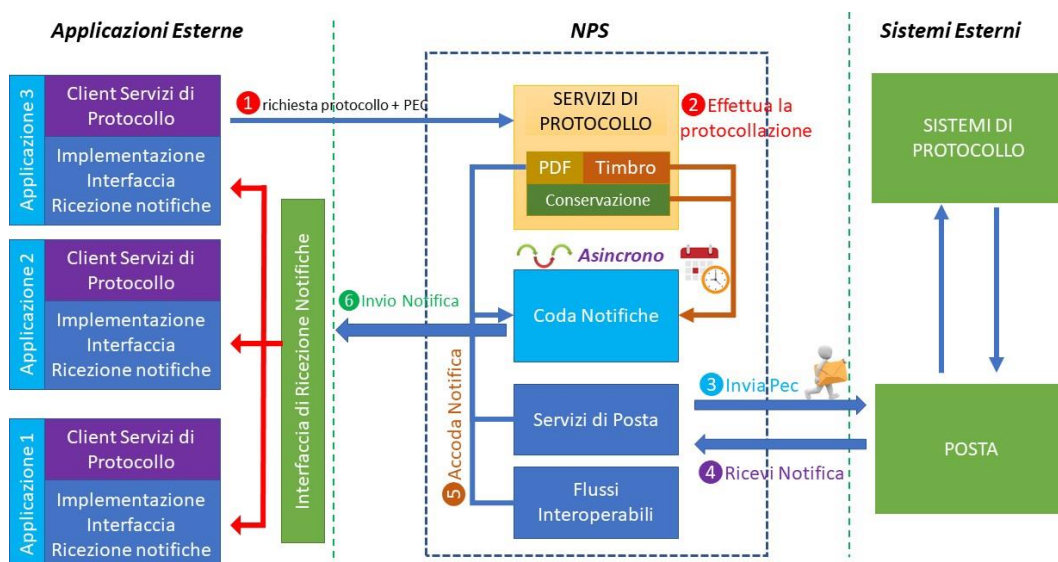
Applicazioni Esterne

NPS

Sistemi Esterni

Applicazione 3

Client Servizi di Protocollo

Implementazione Interfaccia Ricezione notifiche

Applicazione 2

Client Servizi di Protocollo

Implementazione Interfaccia Ricezione notifiche

Applicazione 1

Client Servizi di Protocollo

Implementazione Interfaccia Ricezione notifiche

1 richiesta protocollo + PEC

Interfaccia di Ricezione Notifiche

6 Invio Notifica

SERVIZI DI PROTOCOLLO

2 Effettua la protocollazione

PDF

Timbro

Conservazione

Asincrono

Coda Notifiche

5 Accoda Notifica

Servizi di Posta

Flussi Interoperabili

3 Invia Pec

4 Ricevi Notifica

SISTEMI DI PROTOCOLLO

POSTA